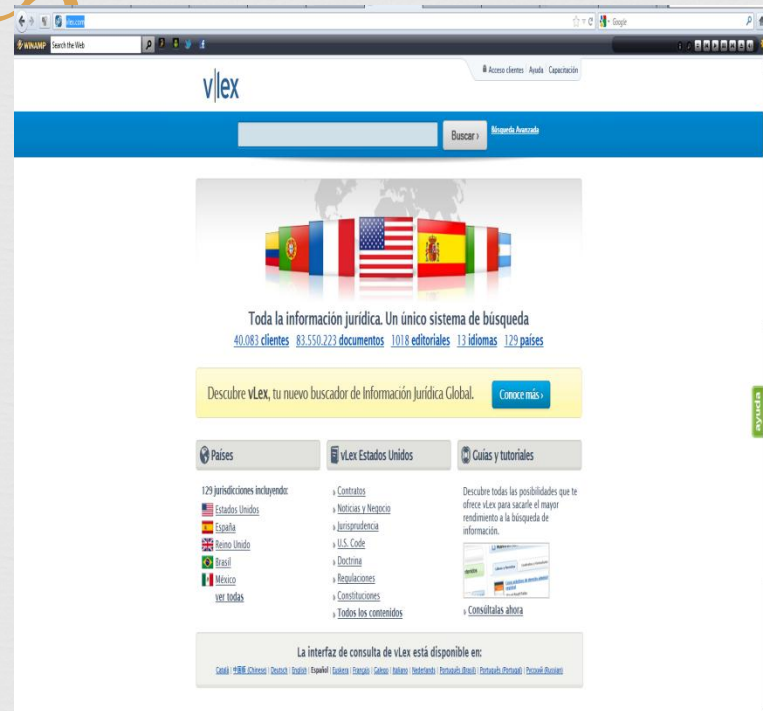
vlex.com

Google

WINAMP Search the Web

vlex

Acceso clientes | Ayuda | Capacitación

Buscar › Búsqueda Avanzada

Toda la información jurídica. Un único sistema de búsqueda
40.083 clientes 83.550.223 documentos 1018 editoriales 13 idiomas 129 países

Descubre vLex, tu nuevo buscador de Información Jurídica Global. Conoce más ›

Países

129 jurisdicciones incluyendo:
Estados Unidos
España
Reino Unido
Brasil
México
ver todas

vLex Estados Unidos

Contratos
Noticias y Negocio
Jurisprudencia
U.S. Code
Doctrina
Regulaciones
Constituciones
Todos los contenidos

Guías y tutoriales

Descubre todas las posibilidades que te ofrece vLex para sacarle el mayor rendimiento a la búsqueda de información.

Consúltalas ahora

La interfaz de consulta de vLex está disponible en:
Català | 中國 (Chinese) | Deutsch | English | Español | Euskera | Français | Galego | Italiano | Nederlands | Português (Brasil) | Português (Portugal) | Русский (Russian)

ayuda